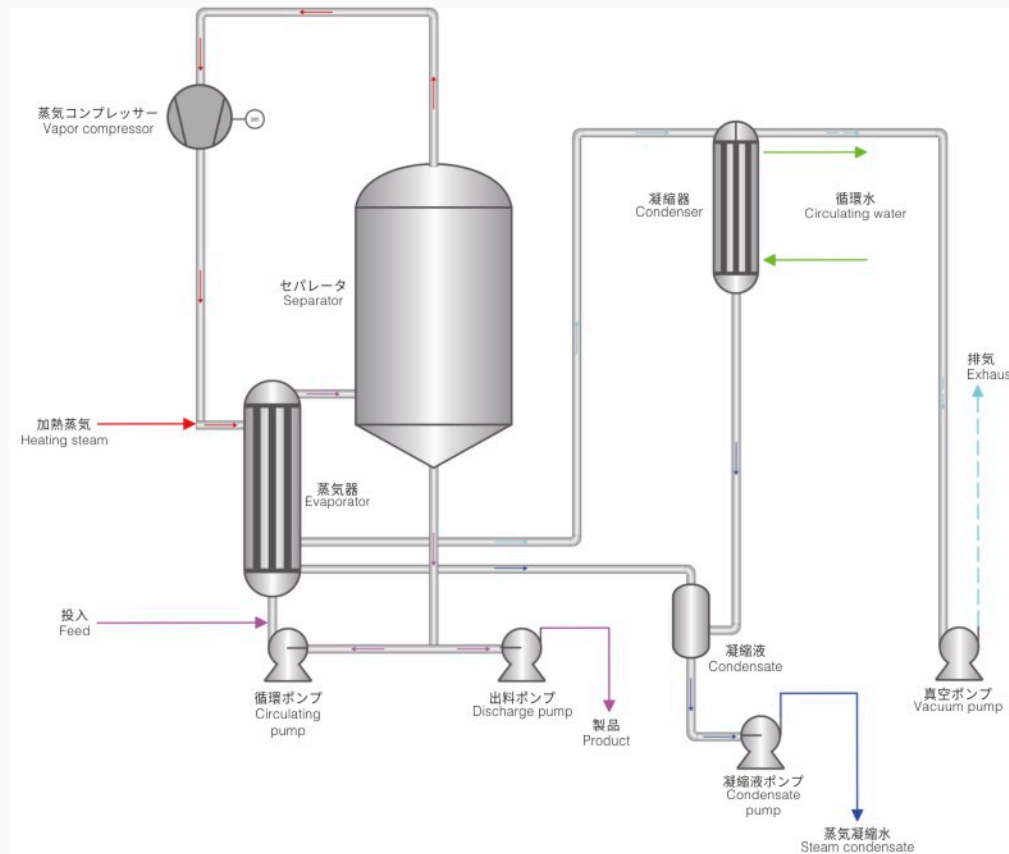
蒸気コンプレッサー
Vapor compressor

凝縮器
Condenser

循環水
Circulating water

セパレータ
Separator

排気
Exhaus

加熱蒸気
Heating steam

蒸気器
Evaporator

投入
Feed

凝縮液
Condensate

循環ポンプ
Circulating pump

出料ポンプ
Discharge pump

製品
Product

真空ポンプ
Vacuum pump

凝縮液ポンプ
Condensate pump

蒸気凝縮水
Steam condensate